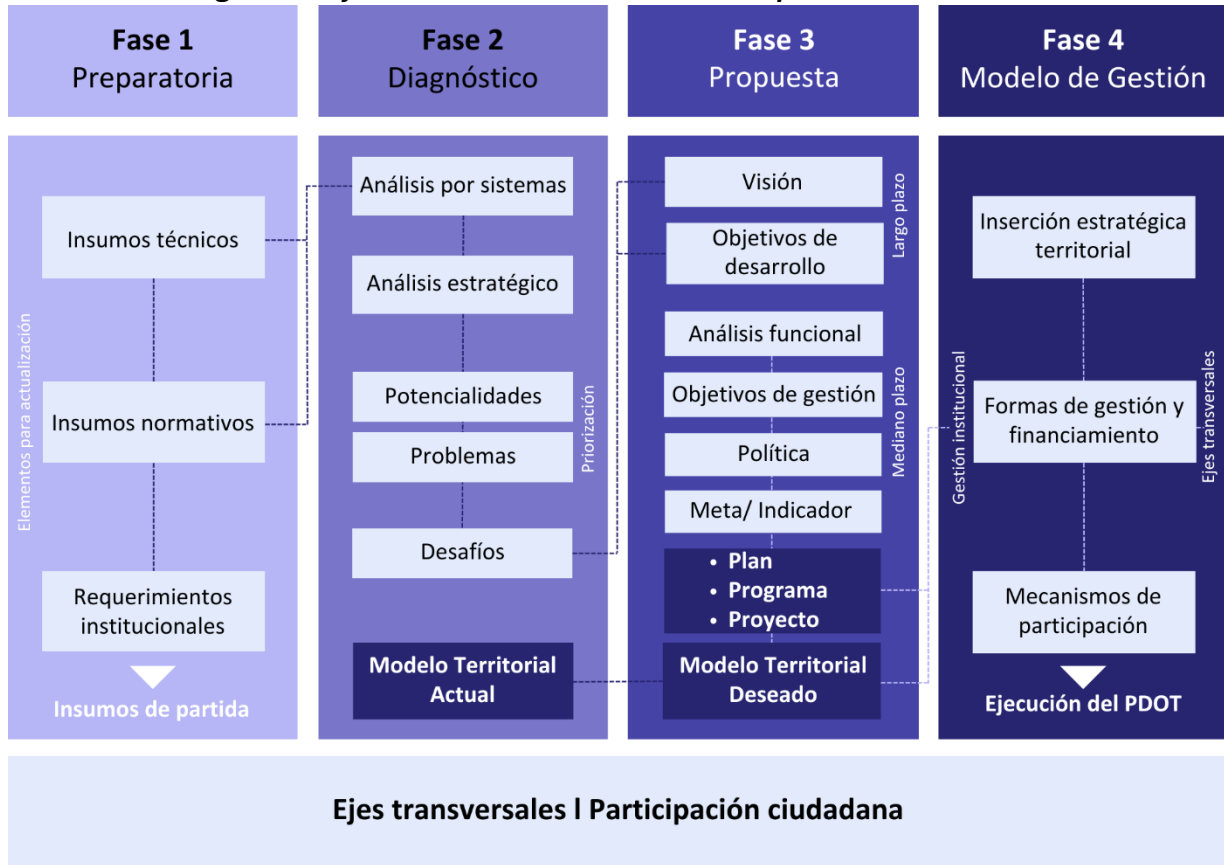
Fase 1
Preparatoria

Fase 2
Diagnóstico

Fase 3
Propuesta

Fase 4
Modelo de Gestión

Elementos para actualización

Insumos técnicos

Insumos normativos

Requerimientos institucionales

Insumos de partida

Análisis por sistemas

Análisis estratégico

Potencialidades

Problemas

Desafíos

Priorización

Modelo Territorial Actual

Visión

Objetivos de desarrollo

Largo plazo

Análisis funcional

Objetivos de gestión

Política

Meta/ Indicador

Mediano plazo

• Plan
• Programa
• Proyecto

Modelo Territorial Deseado

Gestión institucional

Inserción estratégica territorial

Formas de gestión y financiamiento

Mecanismos de participación

Ejes transversales

Ejecución del PDOT

Ejes transversales l Participación ciudadana